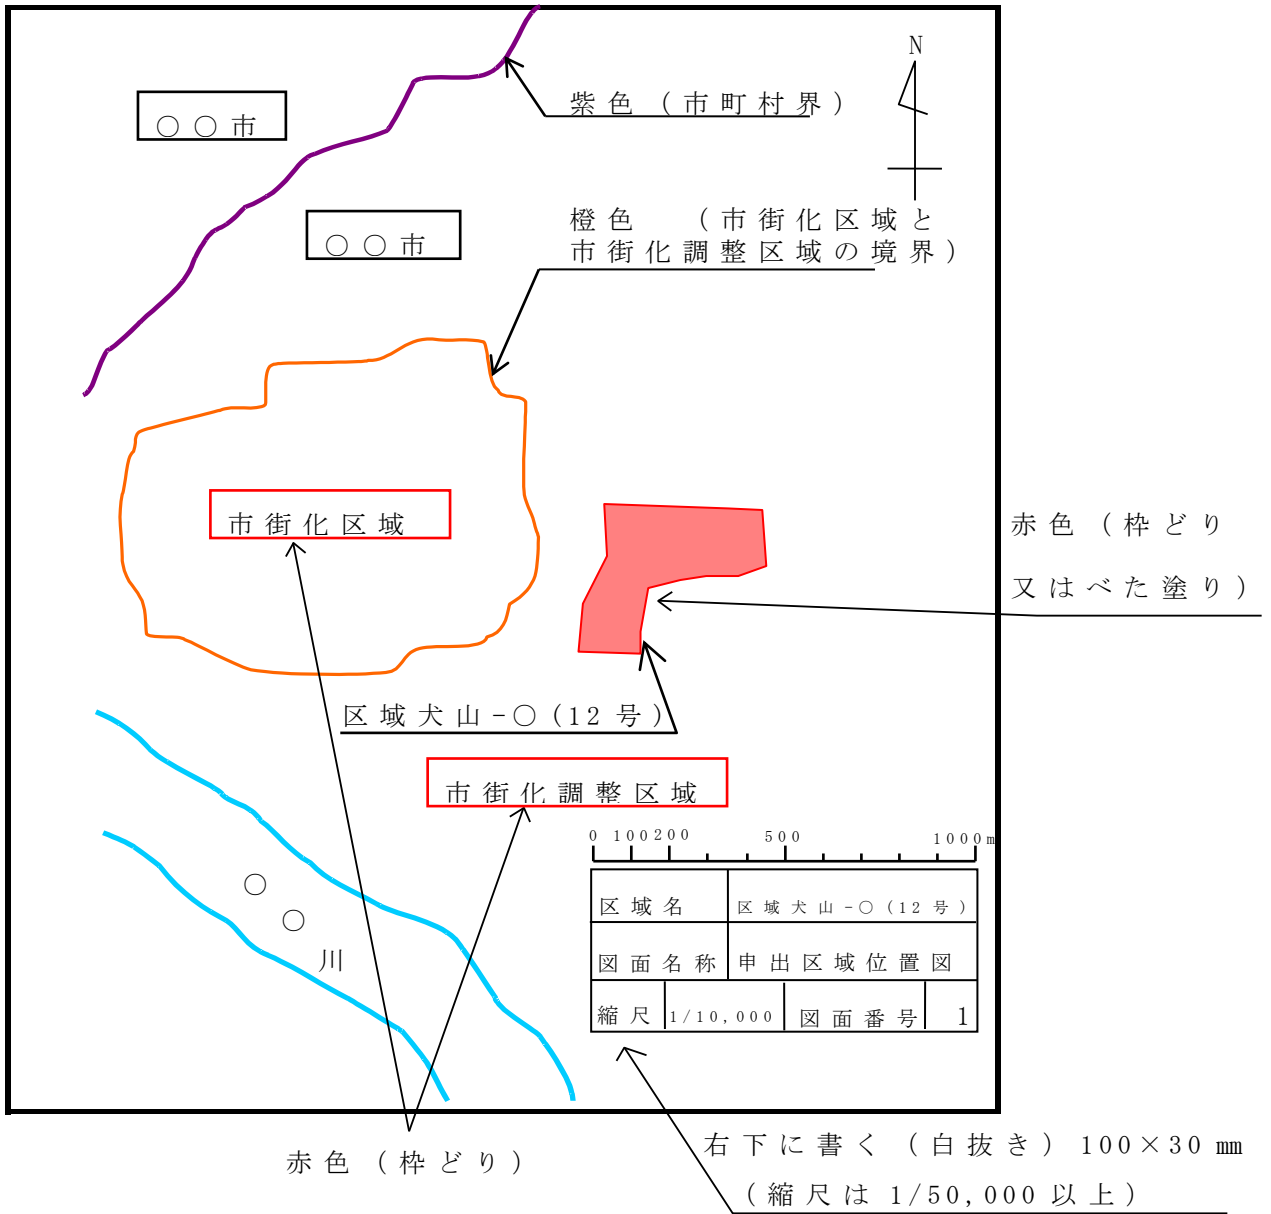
○○市

紫色（市町村界）

N

○○市

橙色　（市街化区域と市街化調整区域の境界）

市街化区域

赤色（枠どり又はべた塗り）

区域犬山－○（12号）

市街化調整区域

0 100 200　500　1000m

| 区域名 | 区域犬山－○（12号） | | |
|---|---|---|---|
| 図面名称 | 申出区域位置図 | | |
| 縮尺 | 1/10,000 | 図面番号 | 1 |

○○川

赤色（枠どり）

右下に書く（白抜き）100×30 ㎜
（縮尺は 1/50,000 以上）